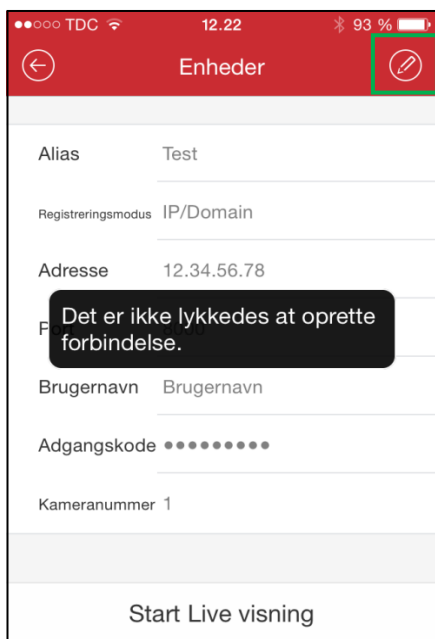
●●○○○ TDC 12.22 93 %

Enheder

Alias Test

Registreringsmodus IP/Domain

Adresse 12.34.56.78

P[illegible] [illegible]

Det er ikke lykkedes at oprette forbindelse.

Brugernavn Brugernavn

Adgangskode ●●●●●●●●●

Kameranummer 1

Start Live visning